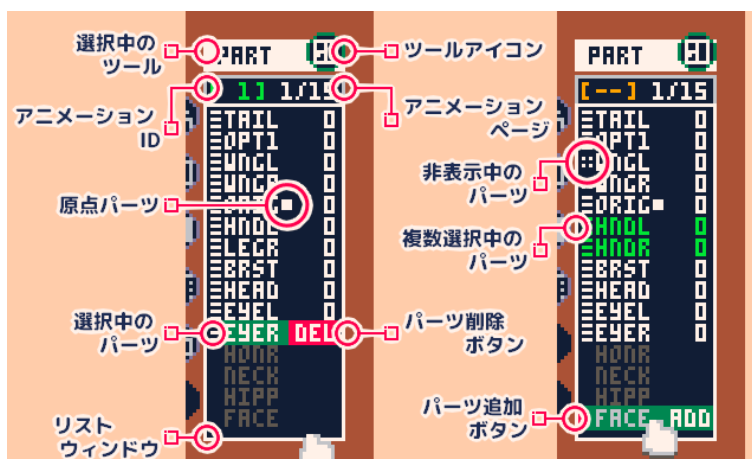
選択中のツール
PART
ツールアイコン
アニメーションID
1] 1/15
アニメーションページ
TAIL 0
OPT1 0
WNGL 0
WNGR 0
原点パーツ
HNDL 0
LEGR 0
BRST 0
HEAD 0
EYEL 0
選択中のパーツ
EYER DEL
パーツ削除ボタン
HDNR
NECK
HIPP
FACE
リストウィンドウ

PART
[--] 1/15
TAIL 0
OPT1 0
非表示中のパーツ
WNGL 0
WNGR 0
ORIG 0
複数選択中のパーツ
HNDL 0
HNDR 0
BRST 0
HEAD 0
EYEL 0
EYER 0
HDNR
NECK
HIPP
パーツ追加ボタン
FACE ADD